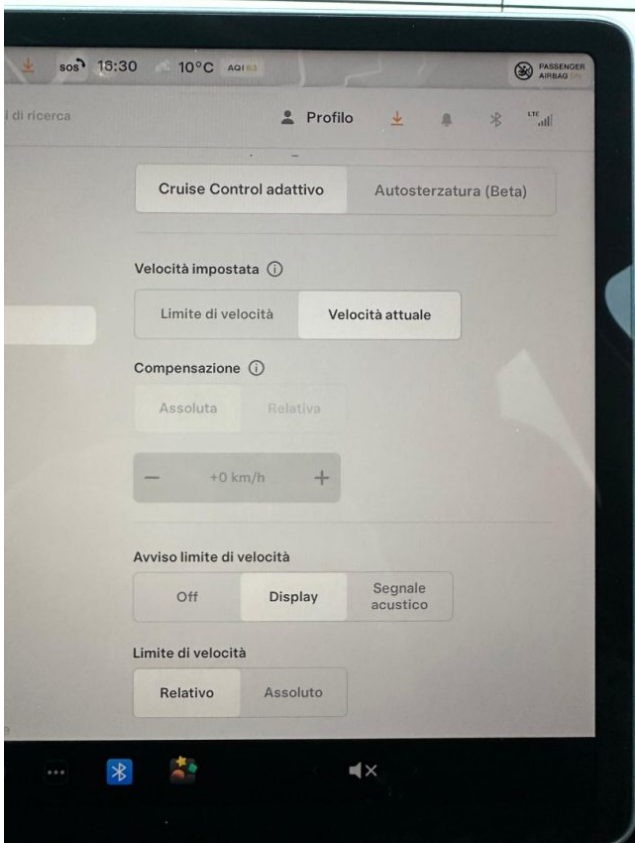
SOS 18:30 10°C AQI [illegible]

PASSENGER AIRBAG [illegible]

l di ricerca

Profilo

LTE

Cruise Control adattivo

Autosterzatura (Beta)

Velocità impostata

Limite di velocità

Velocità attuale

Compensazione

Assoluta

Relativa

— +0 km/h +

Avviso limite di velocità

Off

Display

Segnale acustico

Limite di velocità

Relativo

Assoluto